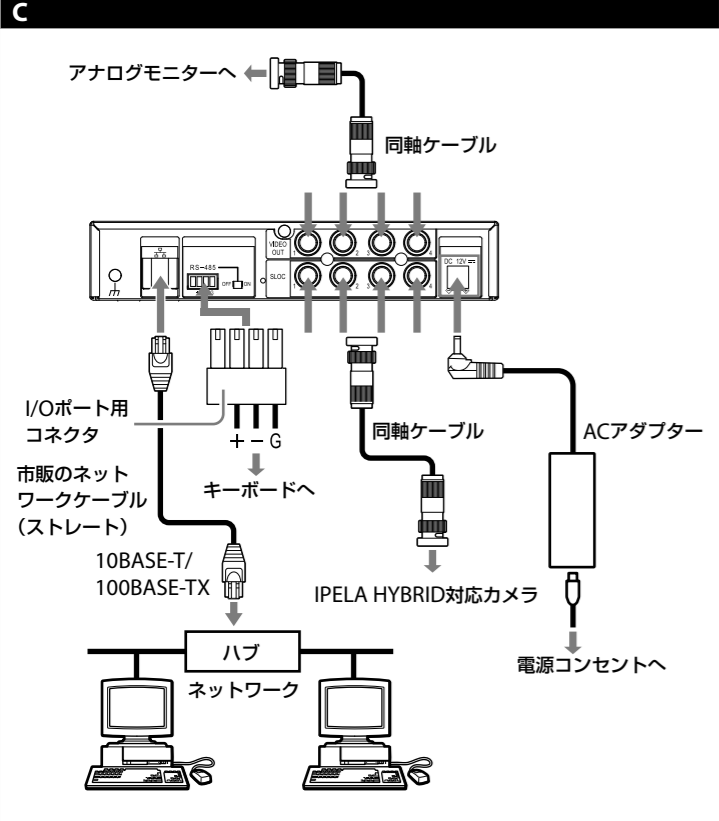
C

アナログモニターへ

同軸ケーブル

VIDEO OUT

SLOC

RS-485

OFF ON

DC 12V

I/Oポート用コネクタ

+ − G

キーボードへ

同軸ケーブル

ACアダプター

市販のネットワークケーブル（ストレート）

10BASE-T/ 100BASE-TX

IPELA HYBRID対応カメラ

ハブ

ネットワーク

電源コンセントへ